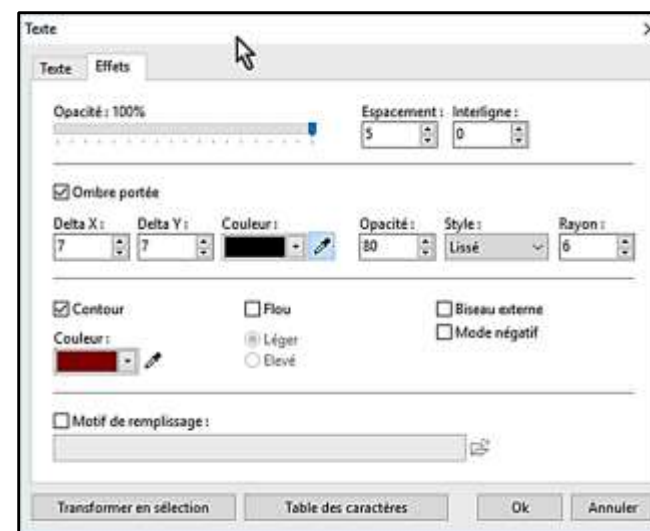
Texte

Texte Effets

Opacité : 100%

Espacement : 5
Interligne : 0

Ombre portée

Delta X : 7
Delta Y : 7
Couleur :
Opacité : 80
Style : Lissé
Rayon : 6

Contour
Couleur :

Flou
Léger
Elevé

Biseau externe
Mode négatif

Motif de remplissage :

Transformer en sélection
Table des caractères
Ok
Annuler